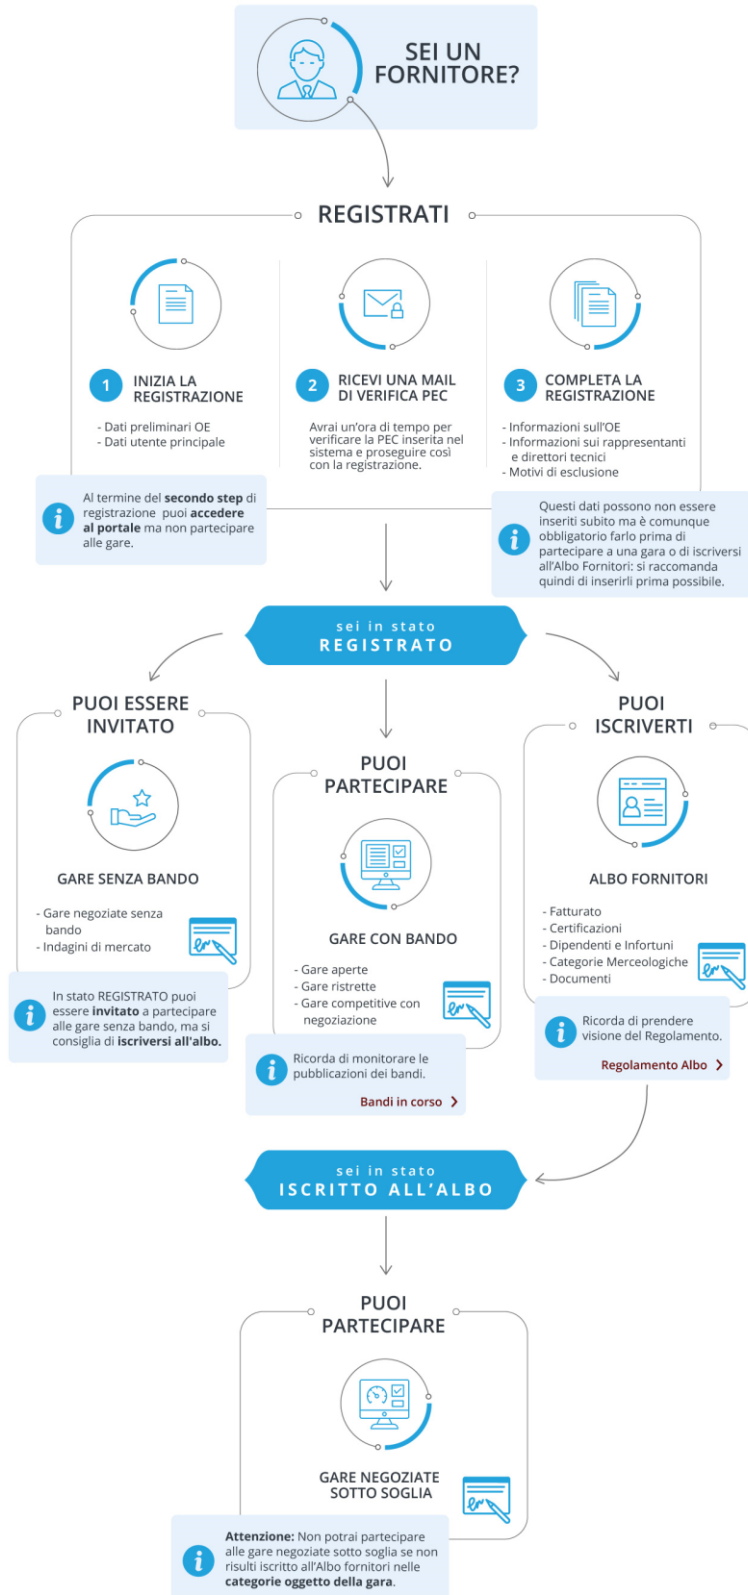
SEI UN FORNITORE?

REGISTRATI

1 INIZIA LA REGISTRAZIONE

- Dati preliminari OE
- Dati utente principale

2 RICEVI UNA MAIL DI VERIFICA PEC

Avrai un'ora di tempo per verificare la PEC inserita nel sistema e proseguire così con la registrazione.

3 COMPLETA LA REGISTRAZIONE

- Informazioni sull'OE
- Informazioni sui rappresentanti e direttori tecnici
- Motivi di esclusione

Al termine del **secondo step** di registrazione puoi **accedere al portale** ma non partecipare alle gare.

Questi dati possono non essere inseriti subito ma è comunque obbligatorio farlo prima di partecipare a una gara o di iscriversi all'Albo Fornitori: si raccomanda quindi di inserirli prima possibile.

sei in stato
REGISTRATO

PUOI ESSERE INVITATO

GARE SENZA BANDO

- Gare negoziate senza bando
- Indagini di mercato

In stato REGISTRATO puoi essere **invitato** a partecipare alle gare senza bando, ma si consiglia di **iscriversi all'albo.**

PUOI PARTECIPARE

GARE CON BANDO

- Gare aperte
- Gare ristrette
- Gare competitive con negoziazione

Ricorda di monitorare le pubblicazioni dei bandi.

Bandi in corso >

PUOI ISCRIVERTI

ALBO FORNITORI

- Fatturato
- Certificazioni
- Dipendenti e Infortuni
- Categorie Merceologiche
- Documenti

Ricorda di prendere visione del Regolamento.

Regolamento Albo >

sei in stato
ISCRITTO ALL'ALBO

PUOI PARTECIPARE

GARE NEGOZIATE SOTTO SOGLIA

**Attenzione:** Non potrai partecipare alle gare negoziate sotto soglia se non risulti iscritto all'Albo fornitori nelle **categorie oggetto della gara**.